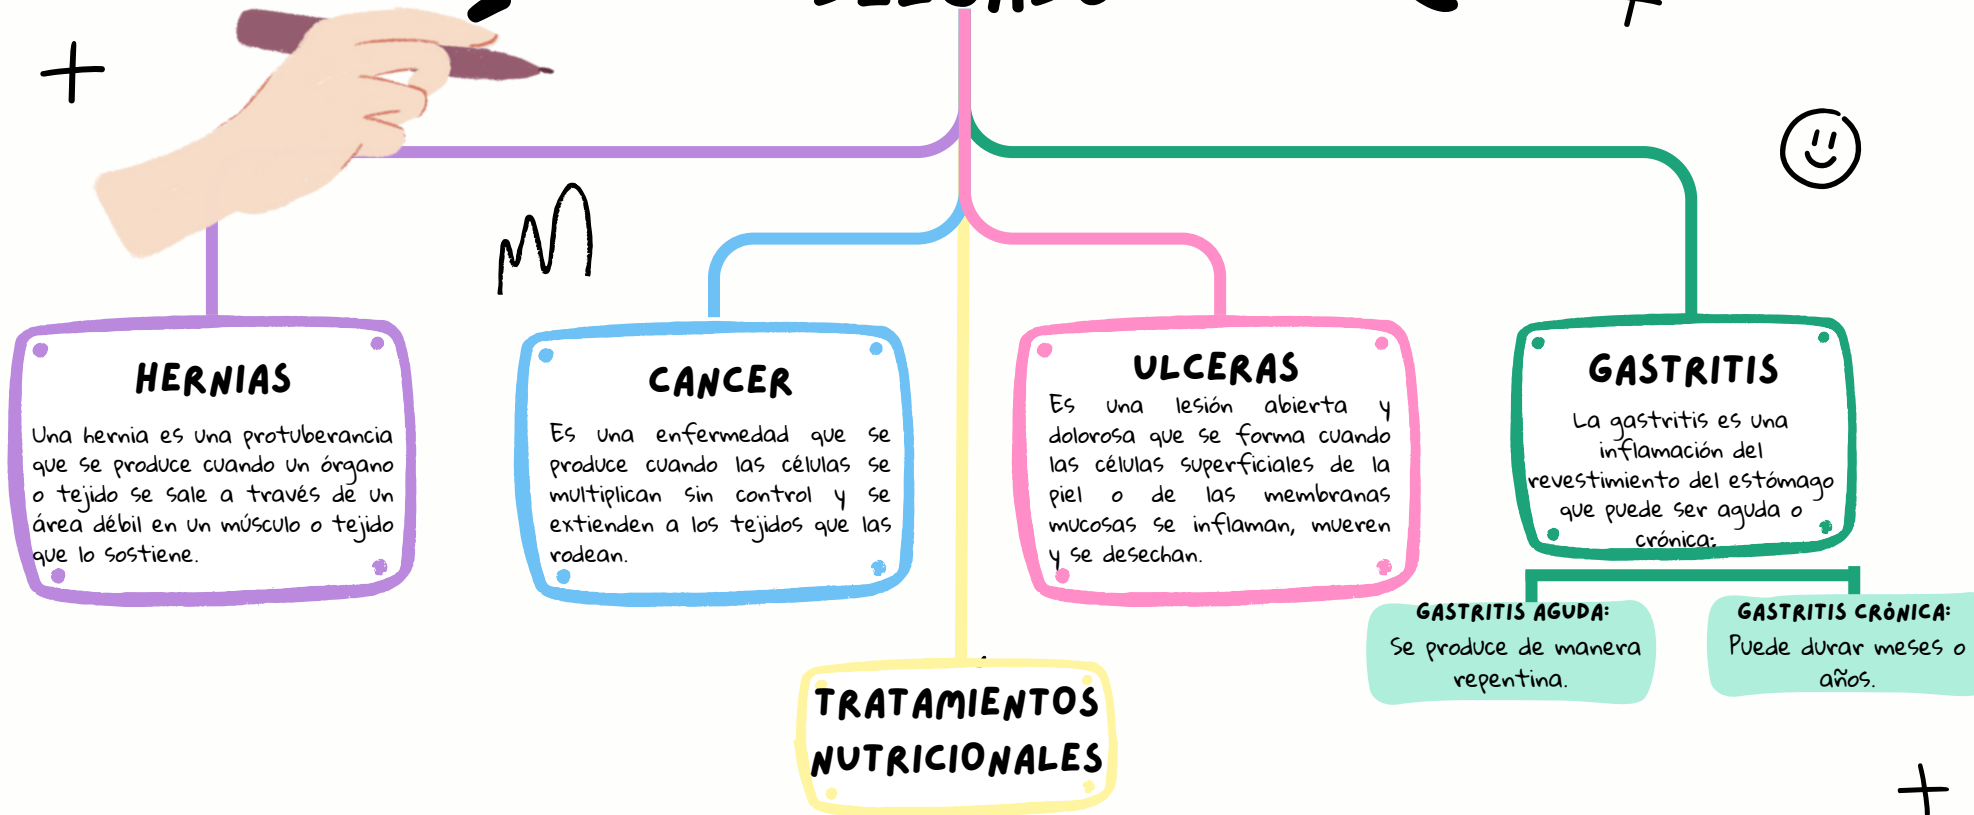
HERNIAS

Una hernia es una protuberancia que se produce cuando un órgano o tejido se sale a través de un área débil en un músculo o tejido que lo sostiene.

CANCER

Es una enfermedad que se produce cuando las células se multiplican sin control y se extienden a los tejidos que las rodean.

ULCERAS

Es una lesión abierta y dolorosa que se forma cuando las células superficiales de la piel o de las membranas mucosas se inflaman, mueren y se desechan.

GASTRITIS

La gastritis es una inflamación del revestimiento del estómago que puede ser aguda o crónica:

GASTRITIS AGUDA:
Se produce de manera repentina.

GASTRITIS CRÓNICA:
Puede durar meses o años.

TRATAMIENTOS NUTRICIONALES